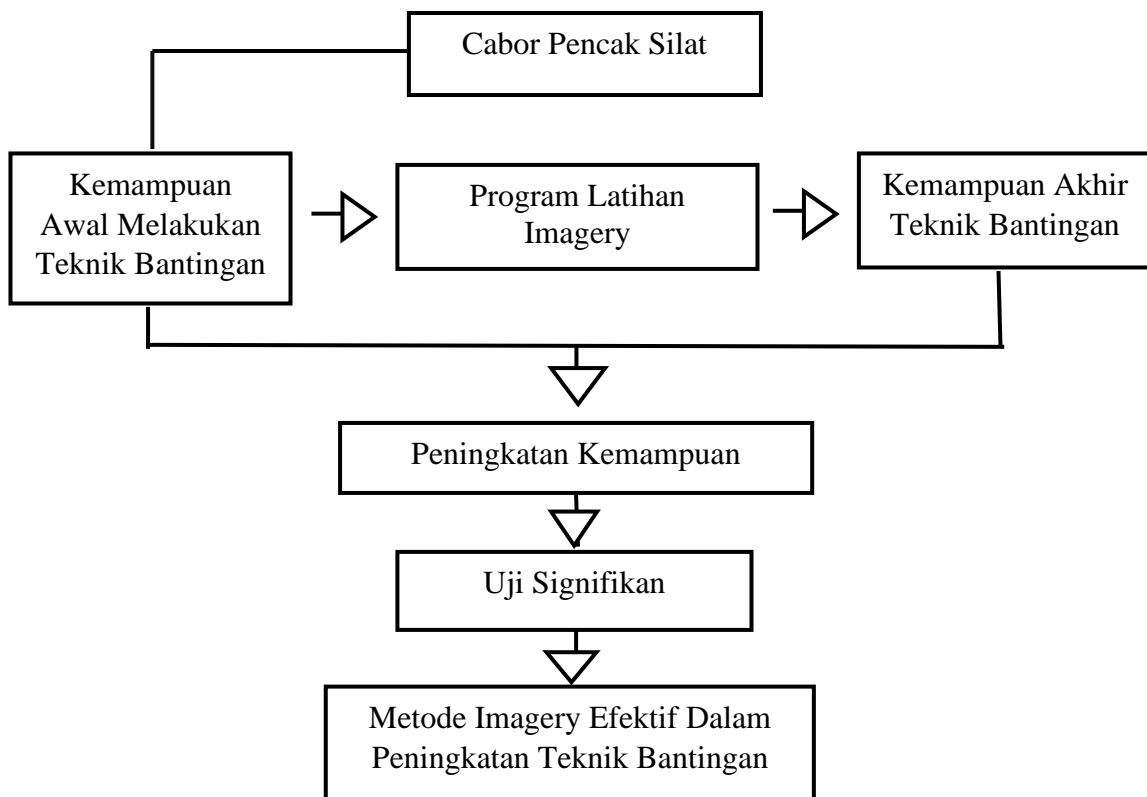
Cabor Pencak Silat

Kemampuan Awal Melakukan Teknik Bantingan

Program Latihan Imagery

Kemampuan Akhir Teknik Bantingan

Peningkatan Kemampuan

Uji Signifikan

Metode Imagery Efektif Dalam Peningkatan Teknik Bantingan